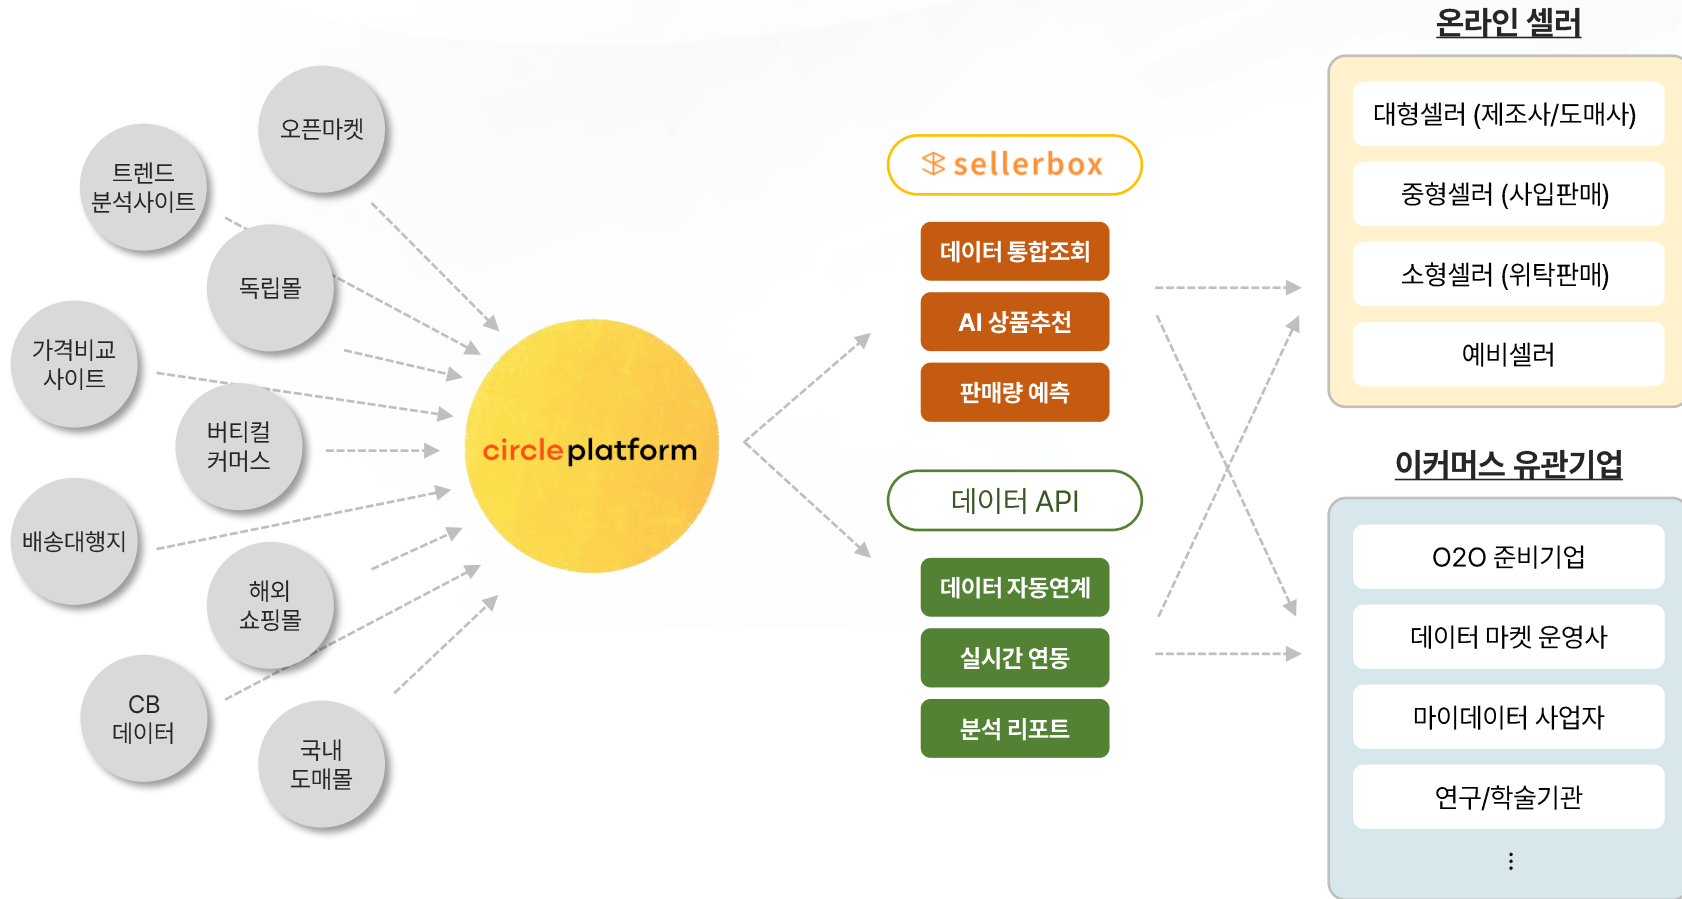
오픈마켓

트렌드 분석사이트

독립몰

가격비교 사이트

버티컬 커머스

배송대행지

해외 쇼핑몰

CB 데이터

국내 도매몰

circleplatform

sellerbox

데이터 통합조회

AI 상품추천

판매량 예측

데이터 API

데이터 자동연계

실시간 연동

분석 리포트

온라인 셀러

대형셀러 (제조사/도매사)

중형셀러 (사입판매)

소형셀러 (위탁판매)

예비셀러

이커머스 유관기업

O2O 준비기업

데이터 마켓 운영사

마이데이터 사업자

연구/학술기관

⋮